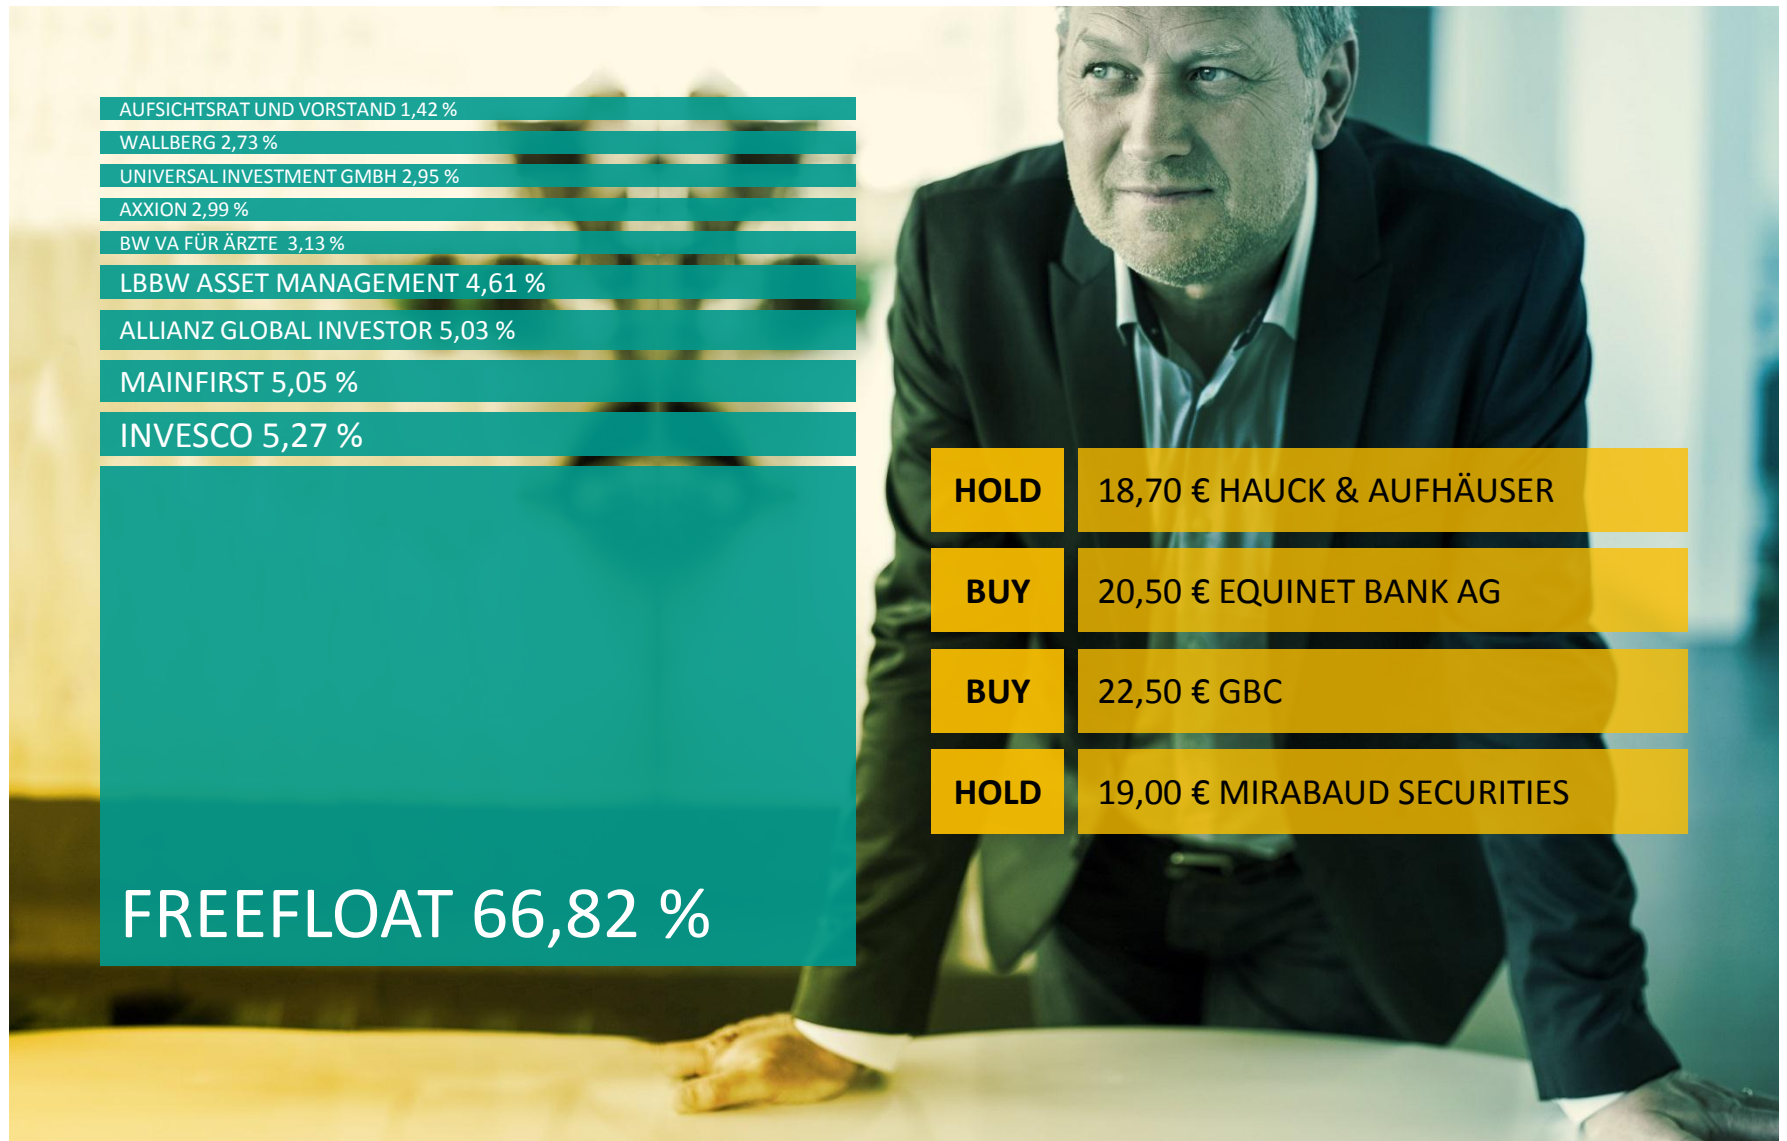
AUFSICHTSRAT UND VORSTAND 1,42 %

WALLBERG 2,73 %

UNIVERSAL INVESTMENT GMBH 2,95 %

AXXION 2,99 %

BW VA FÜR ÄRZTE 3,13 %

LBBW ASSET MANAGEMENT 4,61 %

ALLIANZ GLOBAL INVESTOR 5,03 %

MAINFIRST 5,05 %

INVESCO 5,27 %

FREEFLOAT 66,82 %

| HOLD | 18,70 € HAUCK & AUFHÄUSER |
|---|---|
| BUY | 20,50 € EQUINET BANK AG |
| BUY | 22,50 € GBC |
| HOLD | 19,00 € MIRABAUD SECURITIES |